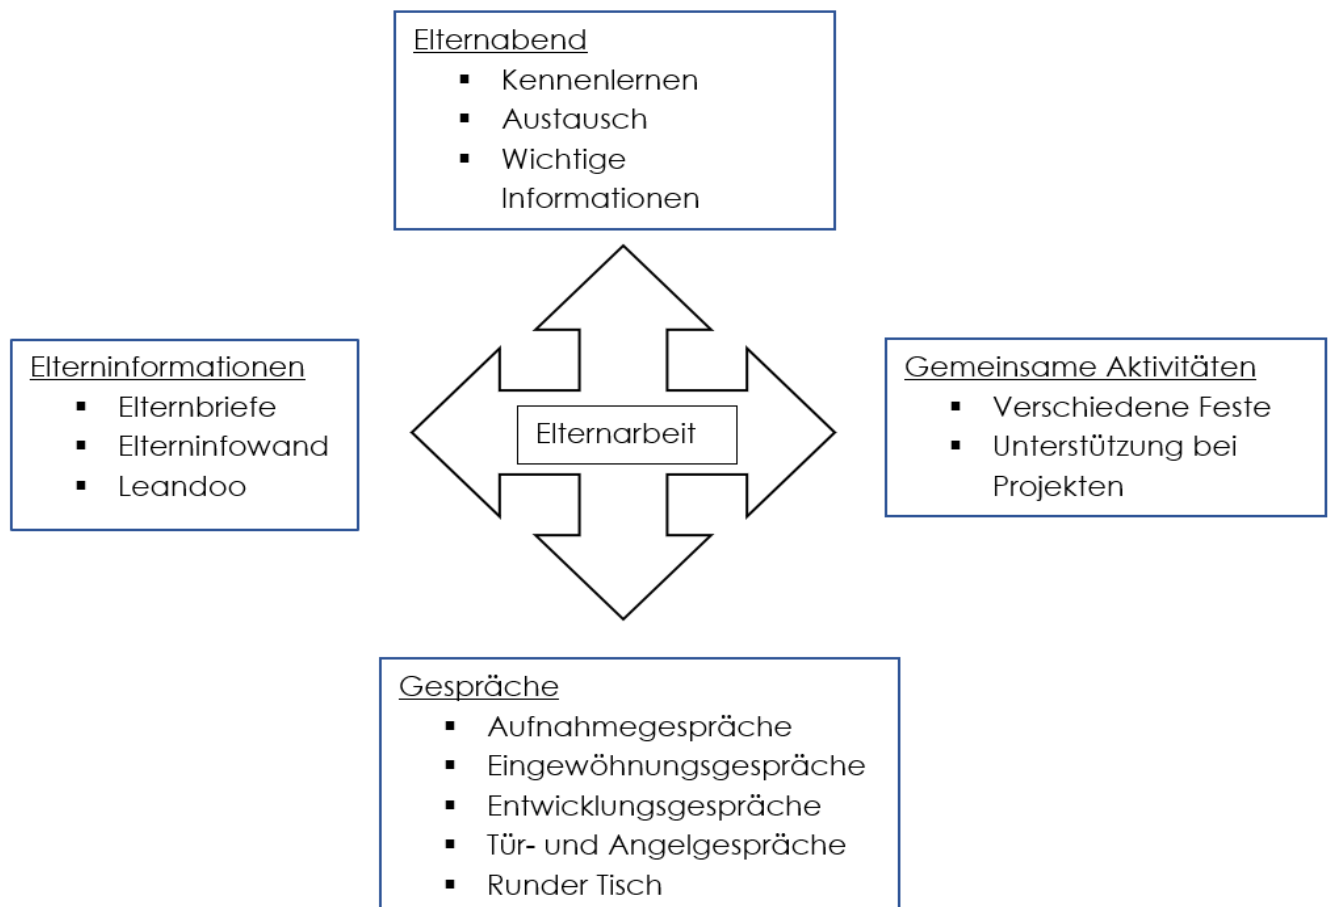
Elternabend
- Kennenlernen
- Austausch
- Wichtige Informationen

Elterninformationen
- Elternbriefe
- Elterninfowand
- Leandoo

Elternarbeit

Gemeinsame Aktivitäten
- Verschiedene Feste
- Unterstützung bei Projekten

Gespräche
- Aufnahmegespräche
- Eingewöhnungsgespräche
- Entwicklungsgespräche
- Tür- und Angelgespräche
- Runder Tisch